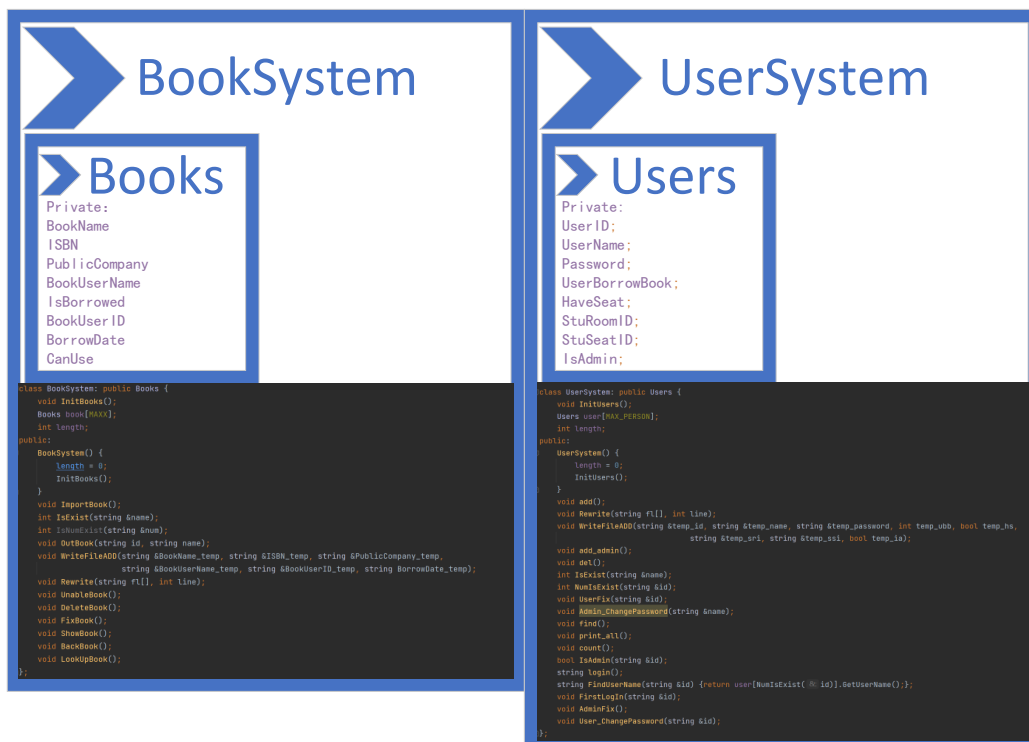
BookSystem

Books

Private:
BookName
ISBN
PublicCompany
BookUserName
IsBorrowed
BookUserID
BorrowDate
CanUse

class BookSystem: public Books {
    void InitBooks();
    Books book[MAXX];
    int length;
public:
    BookSystem() {
        length = 0;
        InitBooks();
    }
    void ImportBook();
    int IsExist(string &name);
    int IsNumExist(string &num);
    void OutBook(string id, string name);
    void WriteFileADD(string &BookName_temp, string &ISBN_temp, string &PublicCompany_temp,
                      string &BookUserName_temp, string &BookUserID_temp, string BorrowDate_temp);
    void Rewrite(string fl[], int line);
    void UnableBook();
    void DeleteBook();
    void FixBook();
    void ShowBook();
    void BackBook();
    void LookUpBook();
};

UserSystem

Users

Private:
UserID;
UserName;
Password;
UserBorrowBook;
HaveSeat;
StuRoomID;
StuSeatID;
IsAdmin;

class UserSystem: public Users {
    void InitUsers();
    Users user[MAX_PERSON];
    int length;
public:
    UserSystem() {
        length = 0;
        InitUsers();
    }
    void add();
    void Rewrite(string fl[], int line);
    void WriteFileADD(string &temp_id, string &temp_name, string &temp_password, int temp_ubb, bool temp_hs,
                      string &temp_sri, string &temp_ssi, bool temp_ia);
    void add_admin();
    void del();
    int IsExist(string &name);
    int NumIsExist(string &id);
    void UserFix(string &id);
    void Admin_ChangePassword(string &name);
    void find();
    void print_all();
    void count();
    bool IsAdmin(string &id);
    string login();
    string FindUserName(string &id) {return user[NumIsExist( id)].GetUserName();};
    void FirstLogIn(string &id);
    void AdminFix();
    void User_ChangePassword(string &id);
};